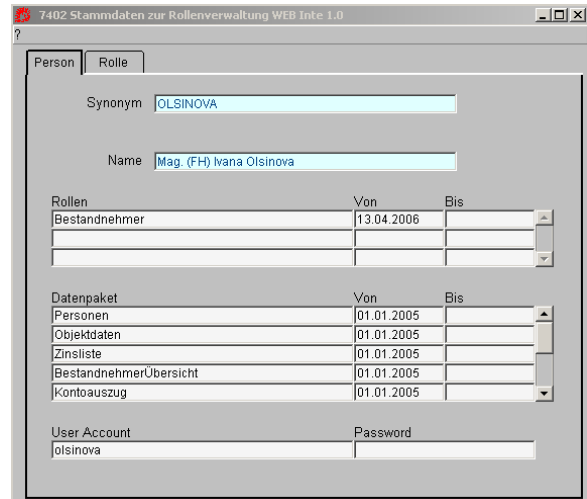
7402 Stammdaten zur Rollenverwaltung WEB Inte 1.0

?

Person | Rolle

Synonym OLSINOVA

Name Mag. (FH) Ivana Olsinova

| Rollen | Von | Bis |
|---|---|---|
| Bestandnehmer | 13.04.2006 | |
| | | |
| | | |

| Datenpaket | Von | Bis |
|---|---|---|
| Personen | 01.01.2005 | |
| Objektdaten | 01.01.2005 | |
| Zinsliste | 01.01.2005 | |
| BestandnehmerÜbersicht | 01.01.2005 | |
| Kontoauszug | 01.01.2005 | |

User Account olsinova

Password